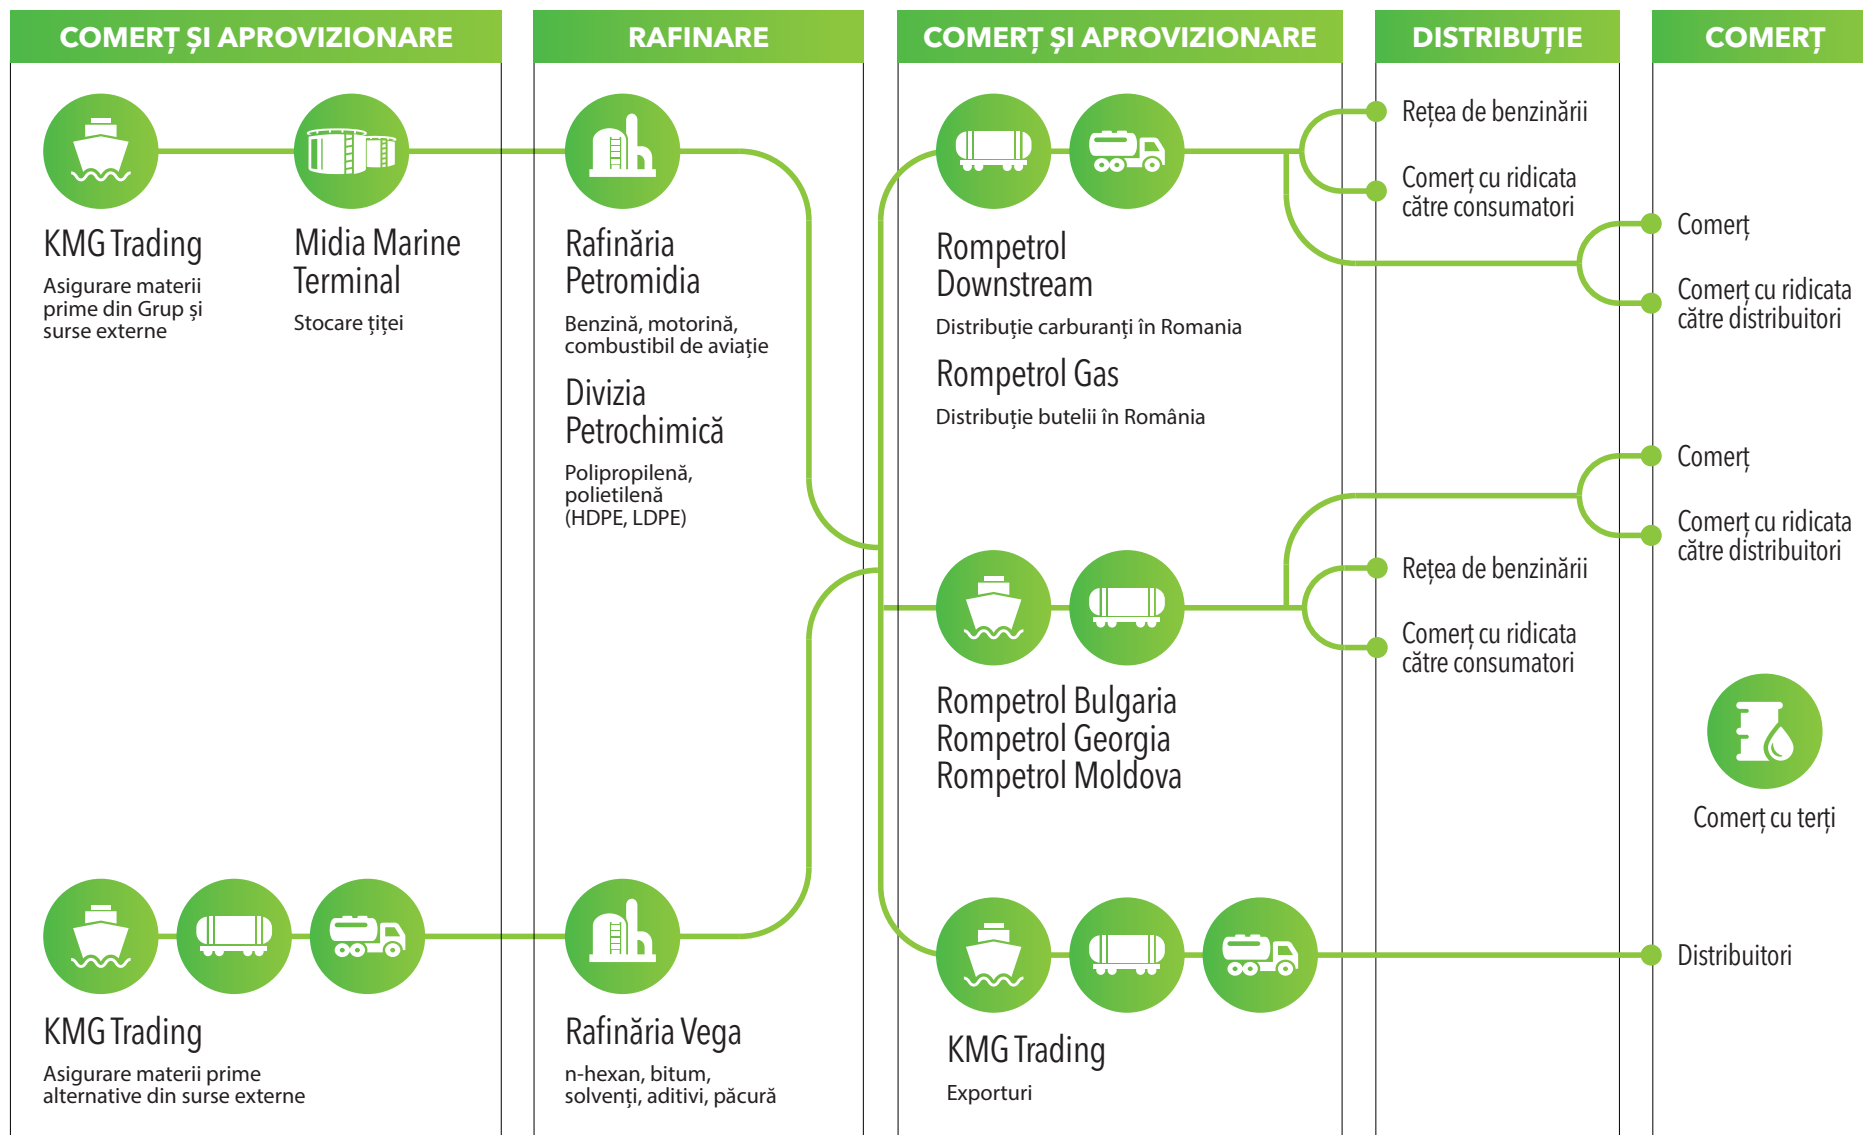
COMERȚ ȘI APROVIZIONARE

KMG Trading
Asigurare materii prime din Grup și surse externe

Midia Marine Terminal
Stocare țiței

KMG Trading
Asigurare materii prime alternative din surse externe

RAFINARE

Rafinăria Petromidia
Benzină, motorină, combustibil de aviație

Divizia Petrochimică
Polipropilenă, polietilenă (HDPE, LDPE)

Rafinăria Vega
n-hexan, bitum, solvenți, aditivi, păcură

COMERȚ ȘI APROVIZIONARE

Rompetrol Downstream
Distribuție carburanți în Romania

Rompetrol Gas
Distribuție butelii în România

Rompetrol Bulgaria
Rompetrol Georgia
Rompetrol Moldova

KMG Trading
Exporturi

DISTRIBUȚIE

Rețea de benzinării
Comerț cu ridicata către consumatori

Rețea de benzinării
Comerț cu ridicata către consumatori

COMERȚ

Comerț
Comerț cu ridicata către distribuitori

Comerț
Comerț cu ridicata către distribuitori

Comerț cu terți

Distribuitori